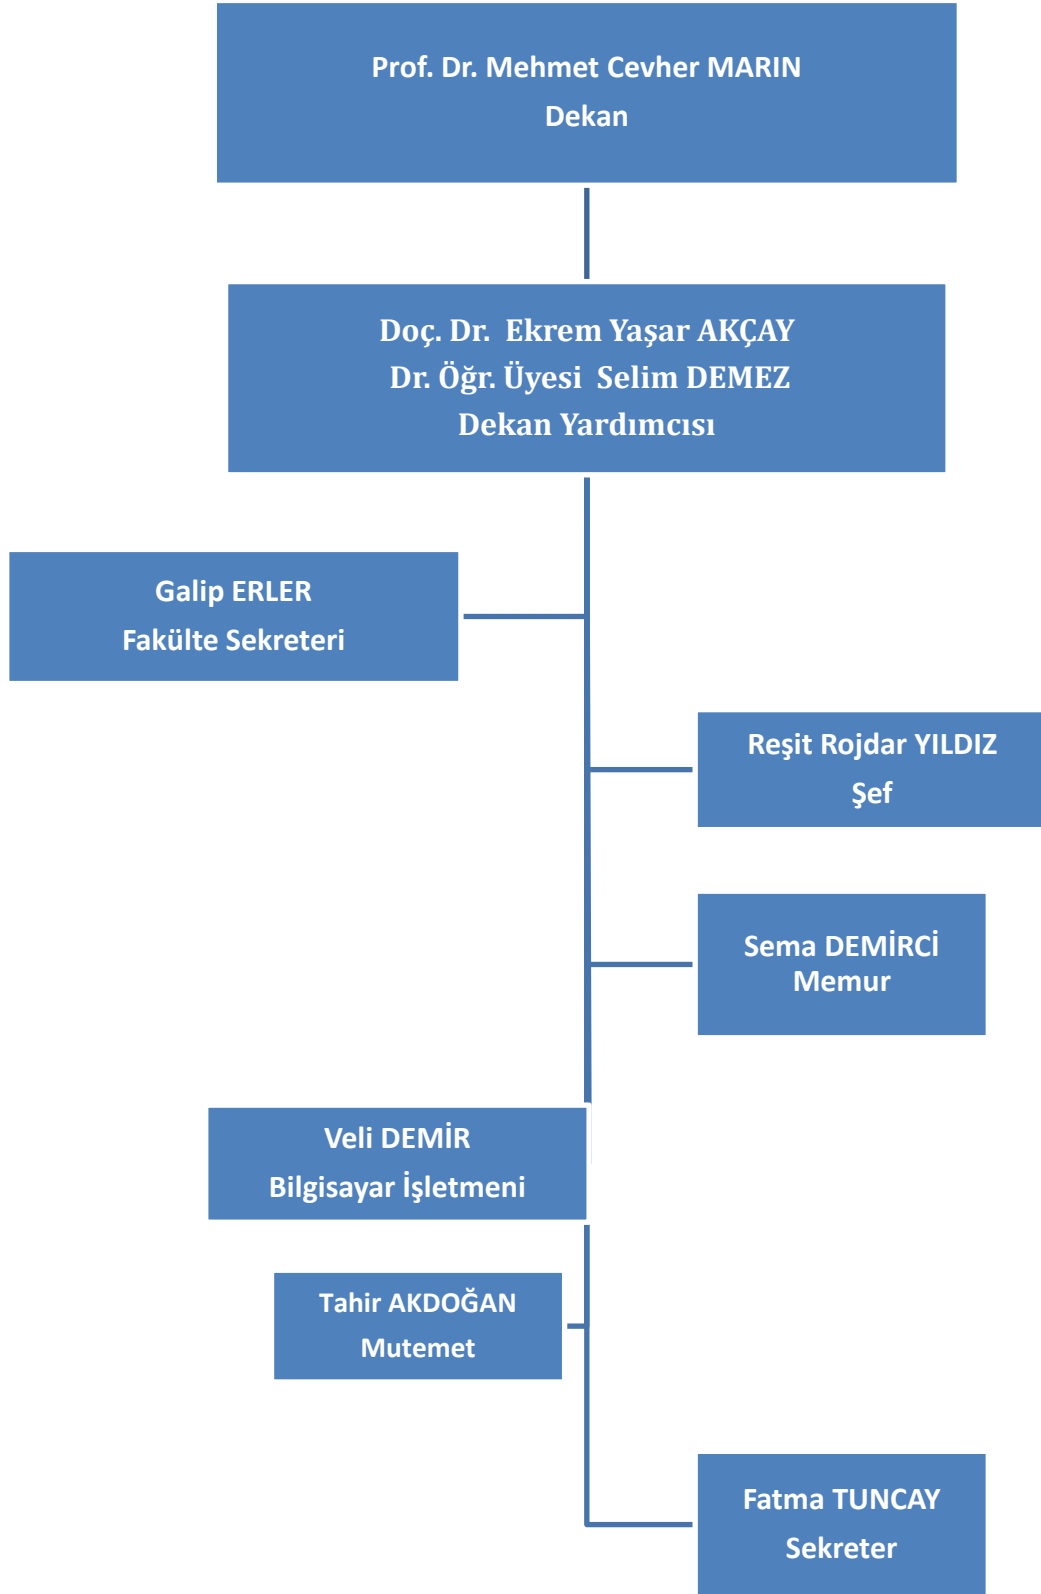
Prof. Dr. Mehmet Cevher MARIN
Dekan

Doç. Dr. Ekrem Yaşar AKÇAY
Dr. Öğr. Üyesi Selim DEMEZ
Dekan Yardımcısı

Galip ERLER
Fakülte Sekreteri

Reşit Rojdar YILDIZ
Şef

Sema DEMİRCİ
Memur

Veli DEMİR
Bilgisayar İşletmeni

Tahir AKDOĞAN
Mutemet

Fatma TUNCAY
Sekreter